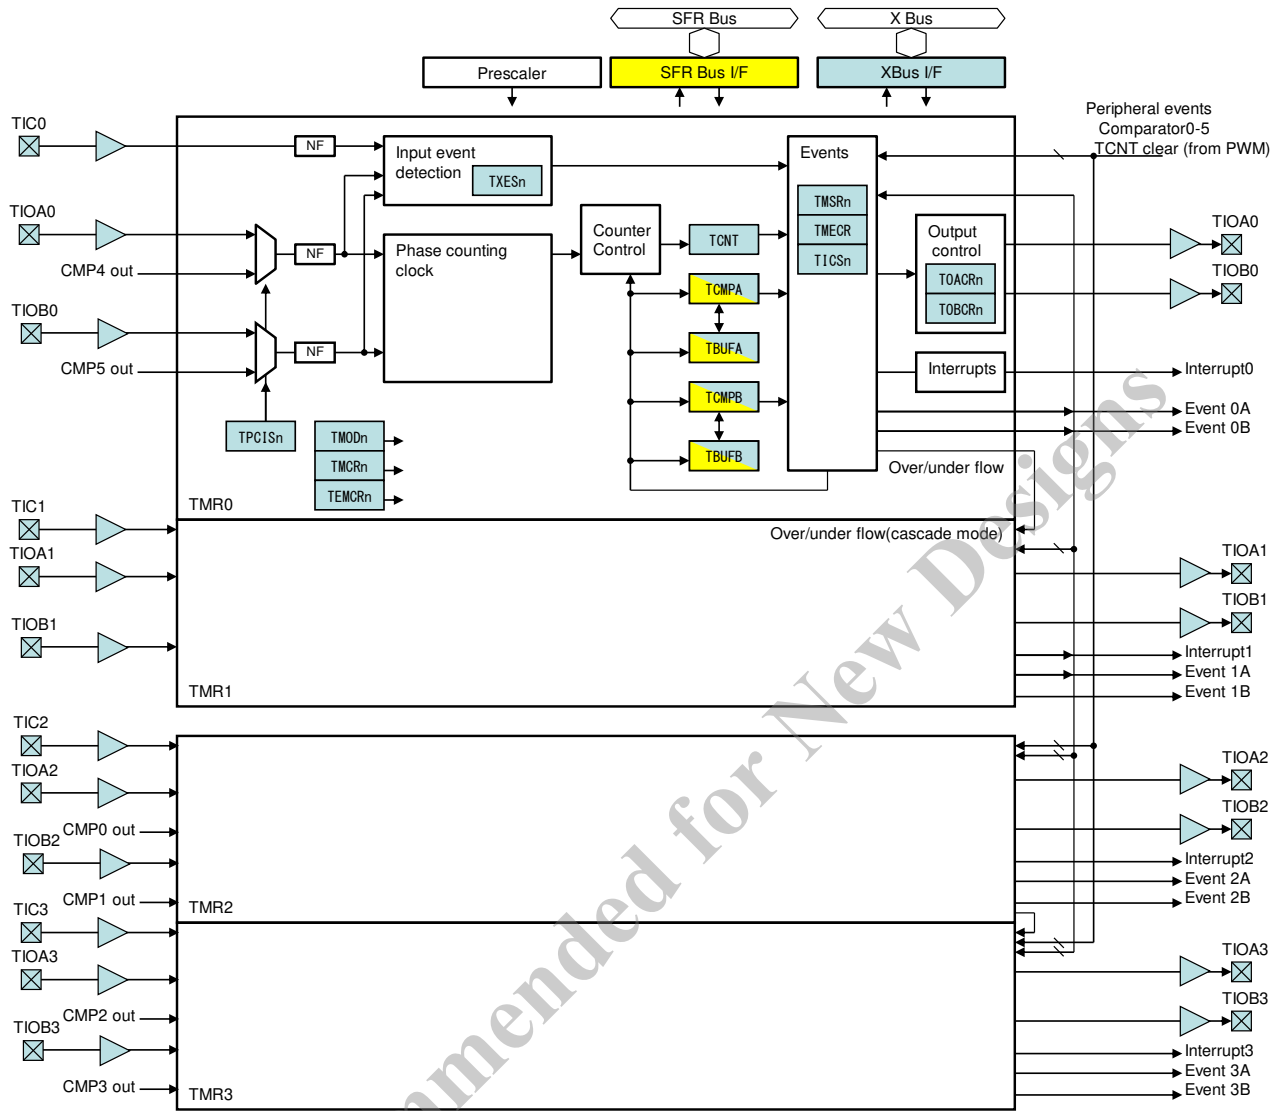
SFR Bus
X Bus
Prescaler
SFR Bus I/F
XBus I/F
Peripheral events
Comparator0-5
TCNT clear (from PWM)
TIC0
NF
Input event detection
TXESn
Events
TMSRn
TMECR
TICSn
TIOA0
Counter Control
TCNT
Output control
TOACRn
TOBCRn
TIOA0
TIOB0
CMP4 out
NF
Phase counting clock
TCMPA
TIOB0
TBUFA
CMP5 out
NF
Interrupts
Interrupt0
TCMPB
Event 0A
TPCISn
TMODn
Event 0B
TMCRn
TBUFB
Over/under flow
TEMCRn
TMR0
TIC1
Over/under flow(cascade mode)
TIOA1
TIOA1
TIOB1
TIOB1
Interrupt1
Event 1A
Event 1B
TMR1
TIC2
TIOA2
TIOA2
TIOB2
TIOB2
CMP0 out
Interrupt2
Event 2A
Event 2B
CMP1 out
TMR2
TIC3
TIOA3
TIOA3
TIOB3
TIOB3
CMP2 out
Interrupt3
Event 3A
CMP3 out
Event 3B
TMR3
amended for New Designs